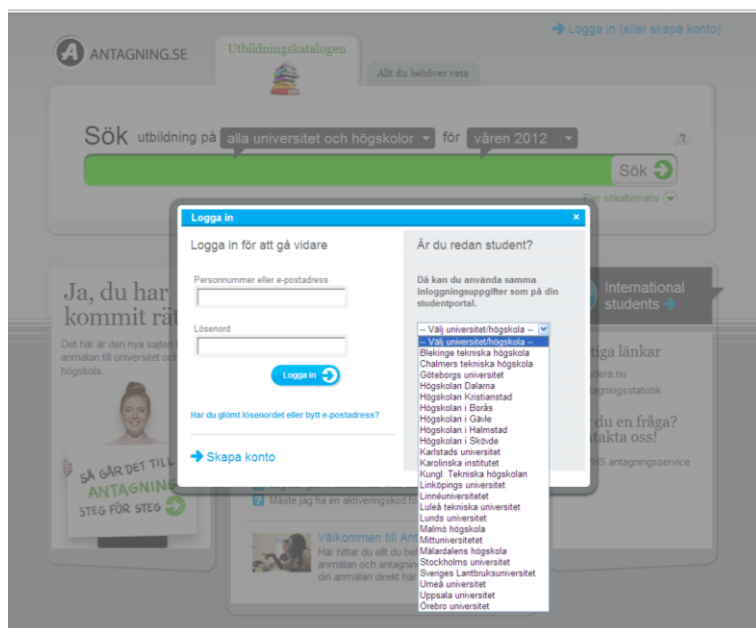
Logga in (eller skapa konto)

ANTAGNING.SE

Utbildningskatalogen

Allt du behöver veta

Sök utbildning på alla universitet och högskolor för våren 2012

Sök

Fler sökalternativ

Ja, du har kommit rät

Det här är den nya sajten anmälan till universitet oc högskola.

SÅ GÅR DET TILL ANTAGNING STEG FÖR STEG

International students

tiga länkar

udera.nu

antagningsstatistik

du en fråga? taktа oss!

HS antagningsservice

Måste jag ha en aktiveringskod fö

Välkommen till Ant

Här hittar du allt du beh anmälan och antagnin din anmälan direkt här

Logga in

Logga in för att gå vidare

Personnummer eller e-postadress

Lösenord

Logga in

Har du glömt lösenordet eller bytt e-postadress?

Skapa konto

Är du redan student?

Då kan du använda samma inloggningsuppgifter som på din studentportal.

-- Välj universitet/högskola --

-- Välj universitet/högskola --
Blekinge tekniska högskola
Chalmers tekniska högskola
Göteborgs universitet
Högskolan Dalarna
Högskolan Kristianstad
Högskolan i Borås
Högskolan i Gävle
Högskolan i Halmstad
Högskolan i Skövde
Karlstads universitet
Karolinska institutet
Kungl. Tekniska högskolan
Linköpings universitet
Linnéuniversitetet
Luleå tekniska universitet
Lunds universitet
Malmö högskola
Mittuniversitetet
Mälardalens högskola
Stockholms universitet
Sveriges Lantbruksuniversitet
Umeå universitet
Uppsala universitet
Örebro universitet